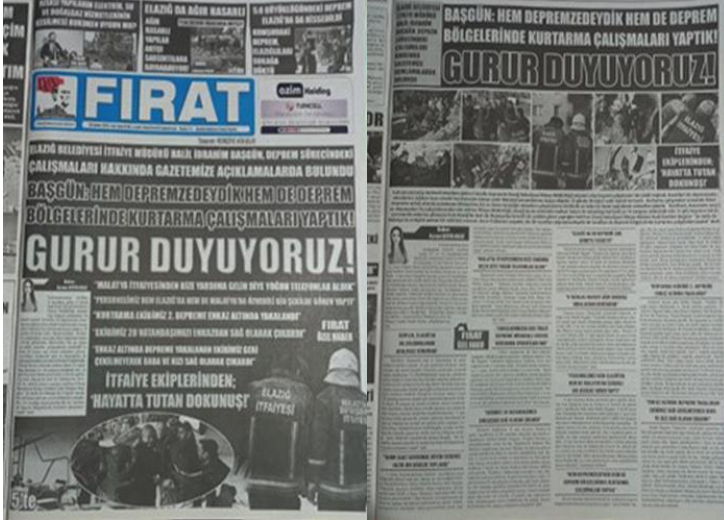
ELAZIĞ'DA AĞIR HASARLI

5.4 BÜYÜKLÜĞÜNDEKİ DEPREM ELAZIĞ'DA DA HİSSEDİLDİ

FIRAT

azim Holding

TURKCELL

ELAZIĞ BELEDİYESİ İTFAİYE MÜDÜRÜ HALİL İBRAHİM BAŞGÜN, DEPREM SÜRECİNDEKİ ÇALIŞMALARI HAKKINDA GAZETEMİZE AÇIKLAMALARDA BULUNDU

BAŞGÜN: HEM DEPREMZEDEYDİK HEM DE DEPREM BÖLGELERİNDE KURTARMA ÇALIŞMALARI YAPTIK!

GURUR DUYUYORUZ!

"MALATYA İTFAİYESİNDEN BİZE YARDIMA GELİN DİYE TELSİZDEN ANONS GELDİ"

"PERSONELİMİZ HEM ELAZIĞ'DA HEM DE MALATYA'DA GÖREV YAPTI"

"KURTARMA EKİBİMİZ 2. DEPREMİ ENKAZ ALTINDA YAKALANDI"

"EKİBİMİZ 20 VATANDAŞIMIZI ENKAZDAN SAĞ OLARAK ÇIKARDI"

"ENKAZ ALTINDA DEPREME YAKALANAN EKİBİMİZ GENE ÇEKİLMEYEREK BABA VE KIZI SAĞ OLARAK ÇIKARDI"

FIRAT HABER

İTFAİYE EKİPLERİNDEN; 'HAYATTA TUTAN DOKUNUŞ'

ELAZIĞ İTFAİYESİ

BAŞGÜN: HEM DEPREMZEDEYDİK HEM DE DEPREM BÖLGELERİNDE KURTARMA ÇALIŞMALARI YAPTIK!

GURUR DUYUYORUZ!

İTFAİYE EKİPLERİNDEN; 'HAYATTA TUTAN DOKUNUŞ'

FIRAT HABER

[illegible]